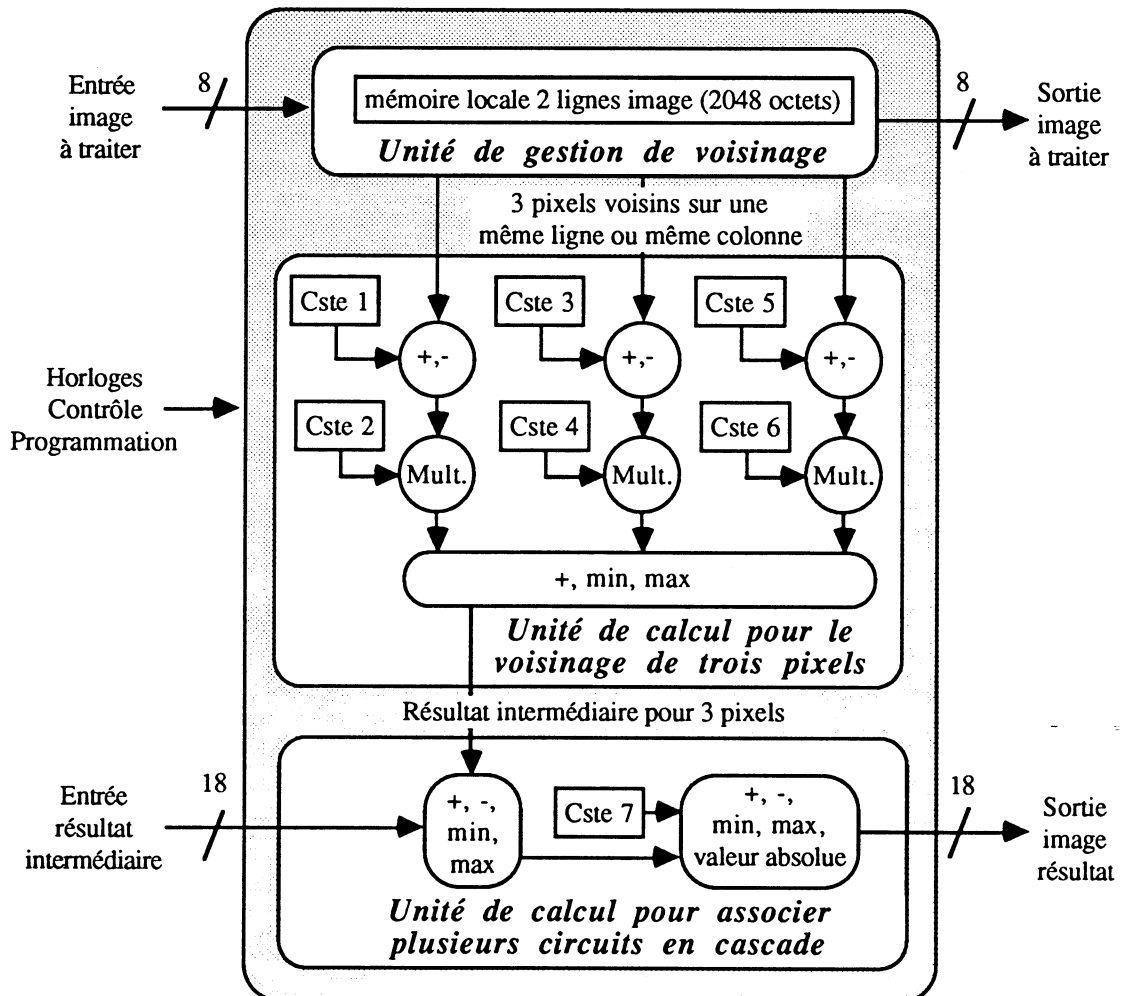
Entrée image à traiter

8

mémoire locale 2 lignes image (2048 octets)

Unité de gestion de voisinage

8

Sortie image à traiter

3 pixels voisins sur une même ligne ou même colonne

Horloges Contrôle Programmation

Cste 1

+,-

Cste 2

Mult.

Cste 3

+,-

Cste 4

Mult.

Cste 5

+,-

Cste 6

Mult.

+, min, max

Unité de calcul pour le voisinage de trois pixels

Résultat intermédiaire pour 3 pixels

Entrée résultat intermédiaire

18

+, -, min, max

Cste 7

+, -, min, max, valeur absolue

18

Sortie image résultat

Unité de calcul pour associer plusieurs circuits en cascade